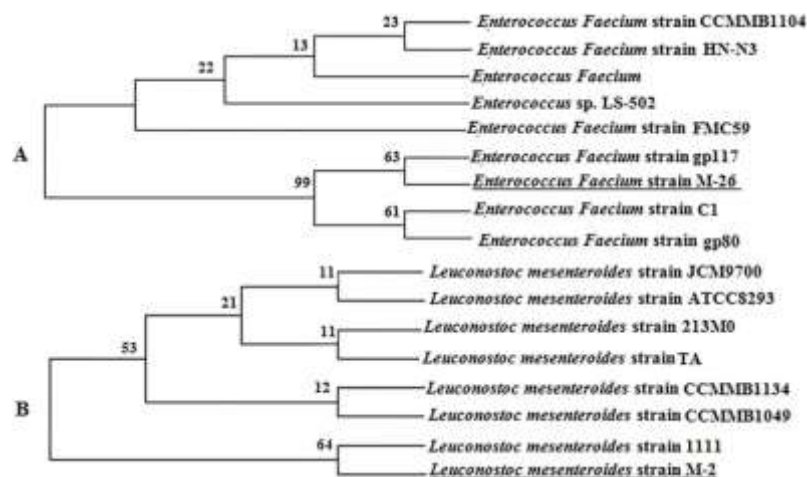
A

23 Enterococcus Faecium strain CCMMB1104
13
Enterococcus Faecium strain HN-N3
22
Enterococcus Faecium
Enterococcus sp. LS-502
Enterococcus Faecium strain FMC59
63 Enterococcus Faecium strain gp117
99
Enterococcus Faecium strain M-26
61 Enterococcus Faecium strain C1
Enterococcus Faecium strain gp80

B

11 Leuconostoc mesenteroides strain JCM9700
21
Leuconostoc mesenteroides strain ATCC8293
53
11 Leuconostoc mesenteroides strain 213M0
Leuconostoc mesenteroides strain TA
12 Leuconostoc mesenteroides strain CCMMB1134
Leuconostoc mesenteroides strain CCMMB1049
64 Leuconostoc mesenteroides strain 1111
Leuconostoc mesenteroides strain M-2